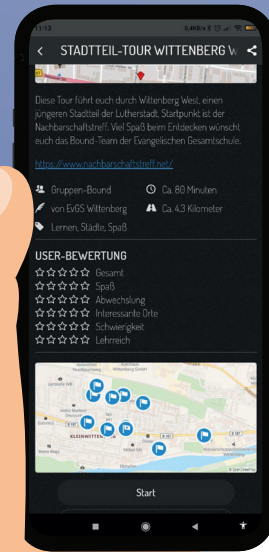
11:13 0,4KB/s

STADTTEIL-TOUR WITTENBERG W

Diese Tour führt euch durch Wittenberg West, einen jüngeren Stadtteil der Lutherstadt. Startpunkt ist der Nachbarschaftstreff. Viel Spaß beim Entdecken wünscht euch das Bound-Team der Evangelischen Gesamtschule.

https://www.nachbarschaftstreff.net/

Gruppen-Bound
Ca. 80 Minuten
von EvGS Wittenberg
Ca. 4.3 Kilometer
Lernen, Städte, Spaß

USER-BEWERTUNG
☆☆☆☆☆ Gesamt
☆☆☆☆☆ Spaß
☆☆☆☆☆ Abwechslung
☆☆☆☆☆ Interessante Orte
☆☆☆☆☆ Schwierigkeit
☆☆☆☆☆ Lehrreich

KLEINWITTEN
© OpenStreetMap

Start